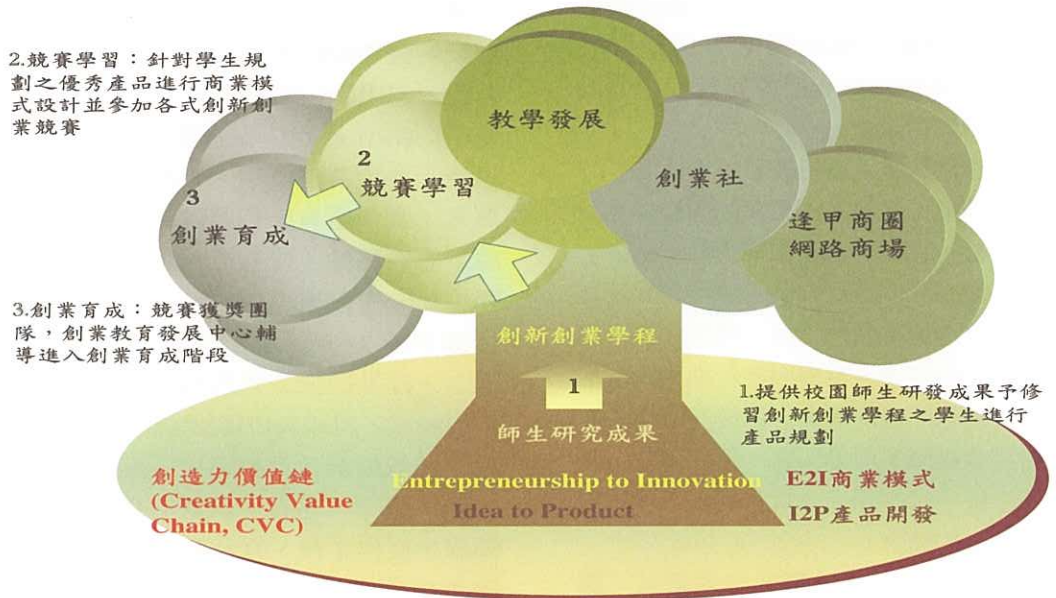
2.競賽學習：針對學生規劃之優秀產品進行商業模式設計並參加各式創新創業競賽

教學發展

2
競賽學習

創業社

3
創業育成

逢甲商圈
網路商場

3.創業育成：競賽獲獎團隊，創業教育發展中心輔導進入創業育成階段

創新創業學程

1

1.提供校園師生研發成果予修習創新創業學程之學生進行產品規劃

師生研究成果

創造力價值鏈
(Creativity Value Chain, CVC)

Entrepreneurship to Innovation

Idea to Product

E2I商業模式

I2P產品開發